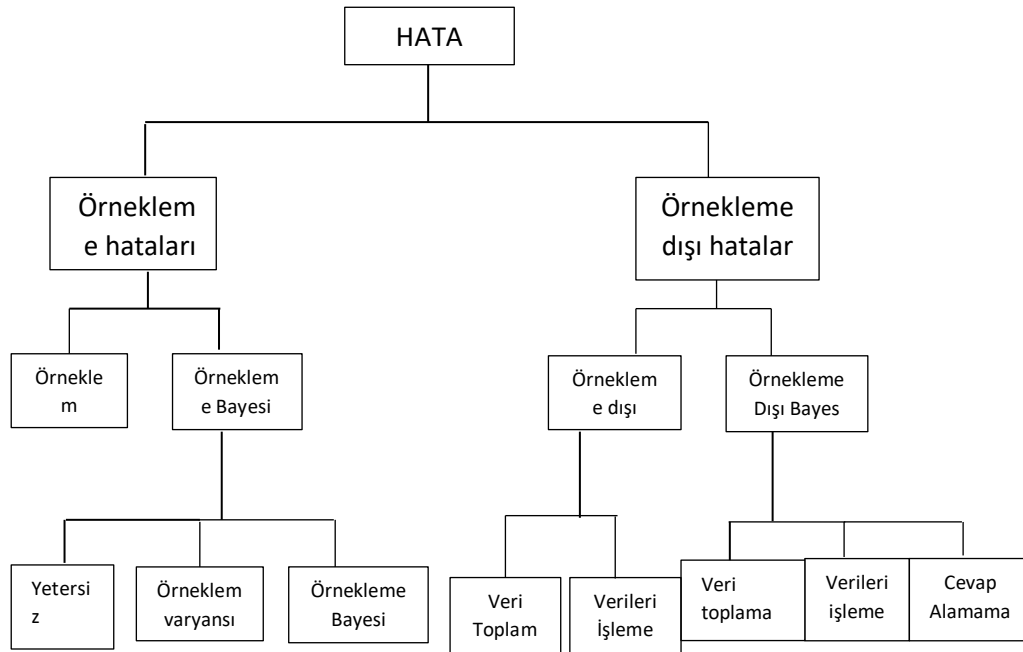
HATA

Örneklem e hataları

Örnekleme dışı hatalar

Örneklem

Örneklem e Bayesi

Örneklem e dışı

Örnekleme Dışı Bayes

Yetersiz

Örneklem varyansı

Örnekleme Bayesi

Veri Toplam

Verileri İşleme

Veri toplama

Verileri işleme

Cevap Alamama